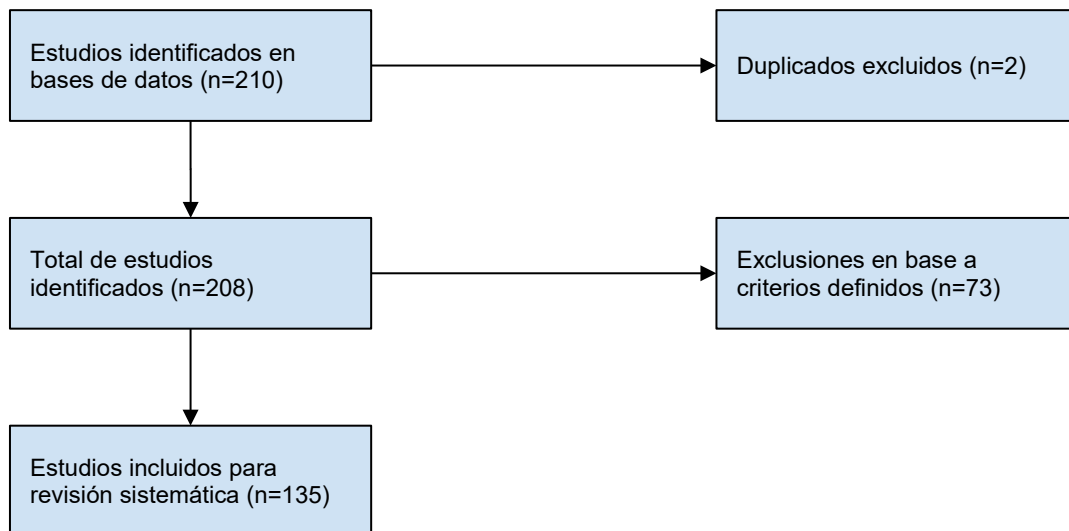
Estudios identificados en bases de datos (n=210)

Duplicados excluidos (n=2)

Total de estudios identificados (n=208)

Exclusiones en base a criterios definidos (n=73)

Estudios incluidos para revisión sistemática (n=135)